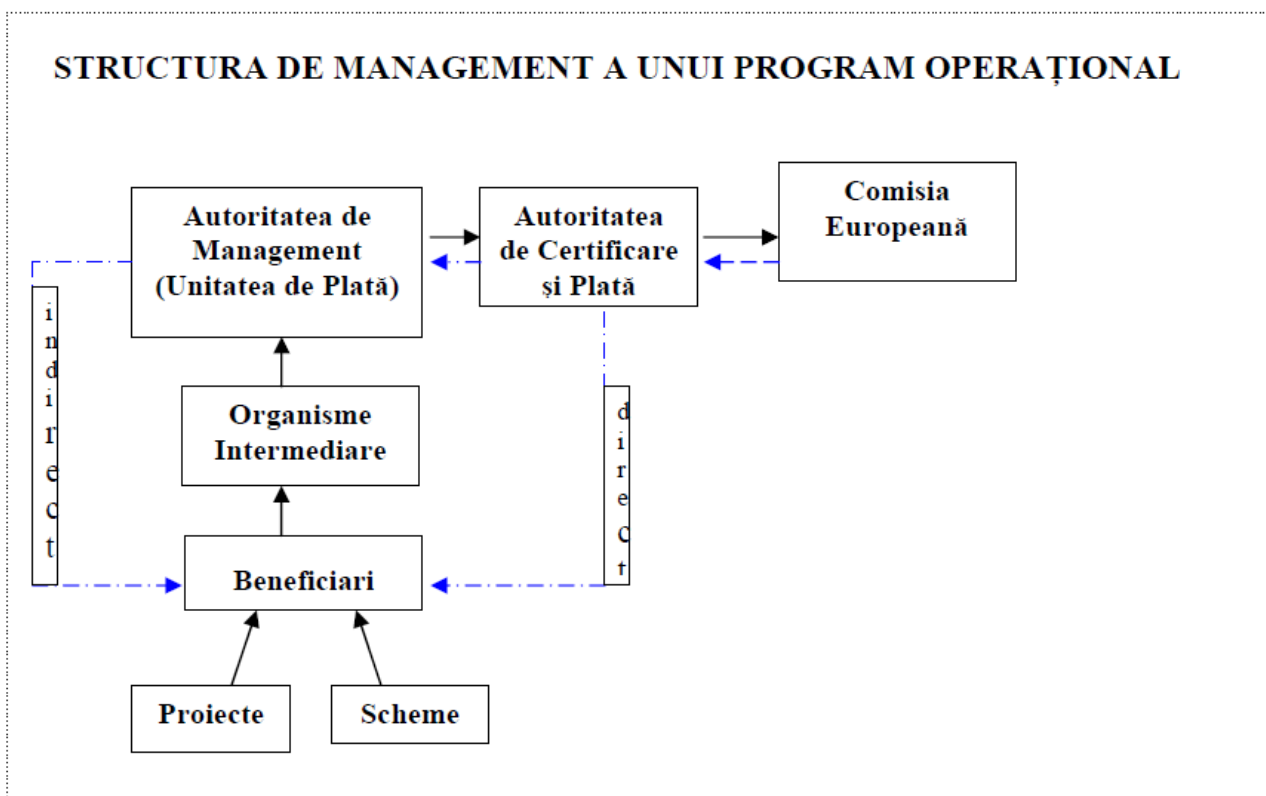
STRUCTURA DE MANAGEMENT A UNUI PROGRAM OPERAȚIONAL

Autoritatea de Management (Unitatea de Plată)

Autoritatea de Certificare și Plată

Comisia Europeană

indirect

Organisme Intermediare

direct

Beneficiari

Proiecte

Scheme